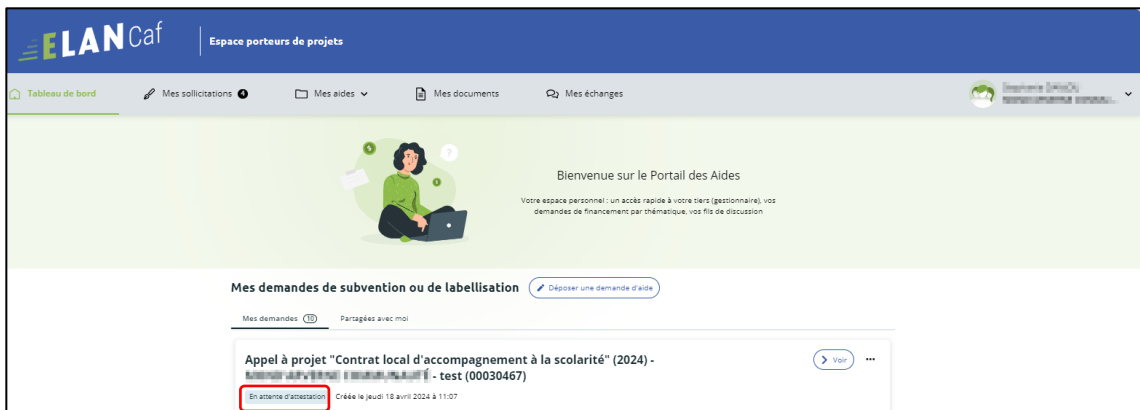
ELAN Caf | Espace porteurs de projets

Tableau de bord
Mes sollicitations 4
Mes aides
Mes documents
Mes échanges

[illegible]

Bienvenue sur le Portail des Aides

Votre espace personnel : un accès rapide à votre tiers (gestionnaire), vos demandes de financement par thématique, vos fils de discussion

Mes demandes de subvention ou de labellisation
Déposer une demande d'aide

Mes demandes 10
Partagées avec moi

Appel à projet "Contrat local d'accompagnement à la scolarité" (2024) - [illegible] - test (00030467)
Voir
...
En attente d'attestation
Créée le jeudi 18 avril 2024 à 11:07